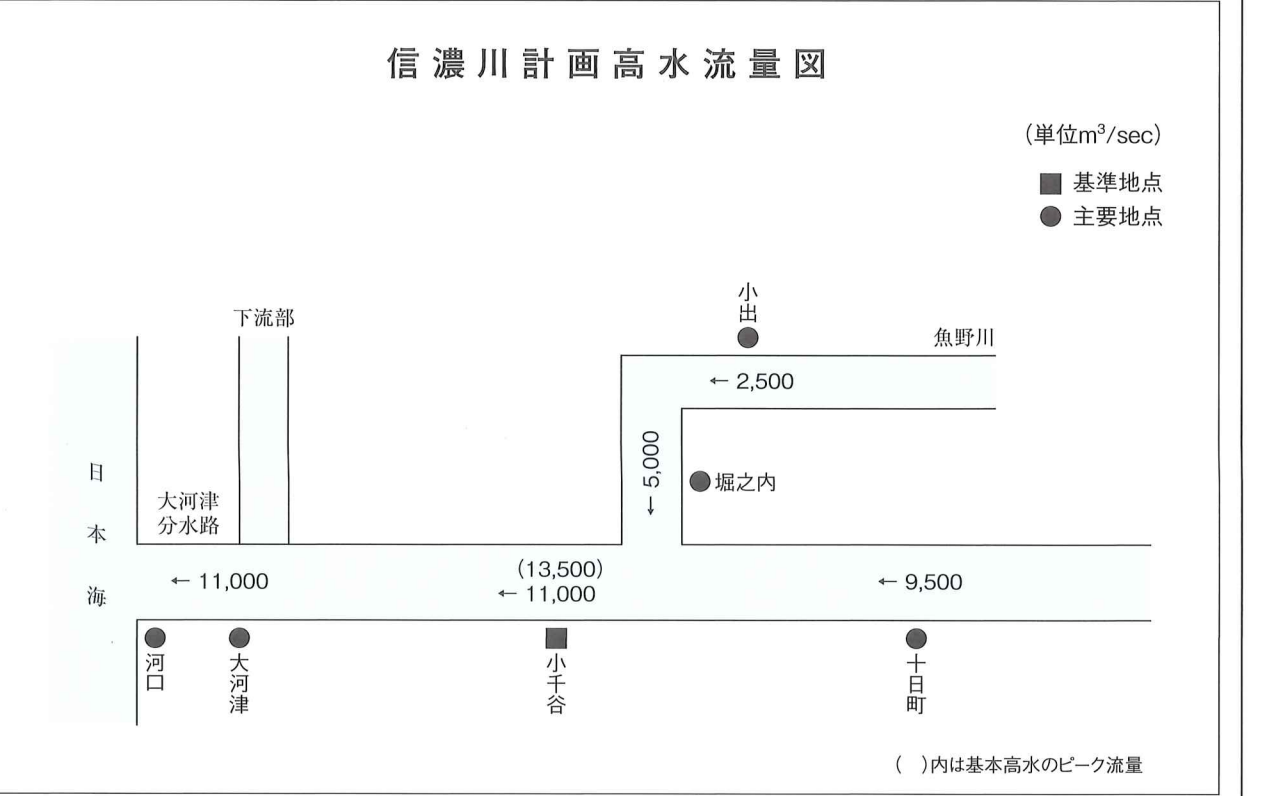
信濃川計画高水流量図

(単位$m^3/sec$)

■ 基準地点
● 主要地点

下流部

小出

魚野川

← 2,500

← 5,000

堀之内

日本海

大河津分水路

← 11,000

(13,500)
← 11,000

← 9,500

河口

大河津

小千谷

十日町

(　)内は基本高水のピーク流量